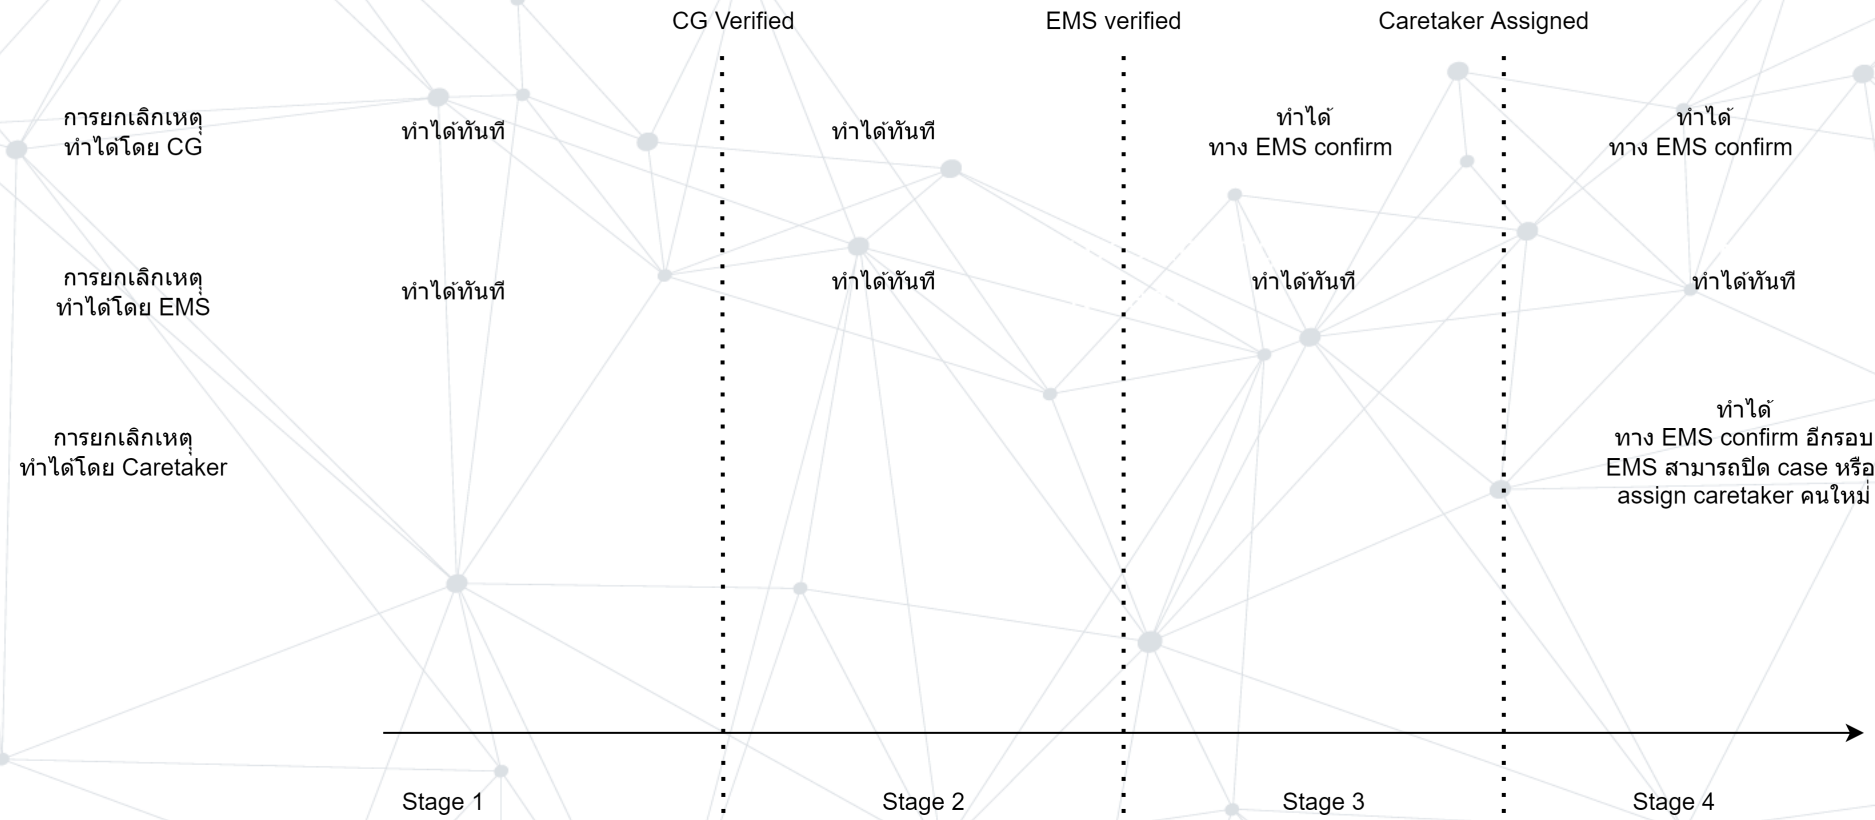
CG Verified

EMS verified

Caretaker Assigned

การยกเลิกเหตุ
ทำได้โดย CG

ทำได้ทันที

ทำได้ทันที

ทำได้
ทาง EMS confirm

ทำได้
ทาง EMS confirm

การยกเลิกเหตุ
ทำได้โดย EMS

ทำได้ทันที

ทำได้ทันที

ทำได้ทันที

ทำได้ทันที

การยกเลิกเหตุ
ทำได้โดย Caretaker

ทำได้
ทาง EMS confirm อีกรอบ
EMS สามารถปิด case หรือ
assign caretaker คนใหม่

Stage 1

Stage 2

Stage 3

Stage 4